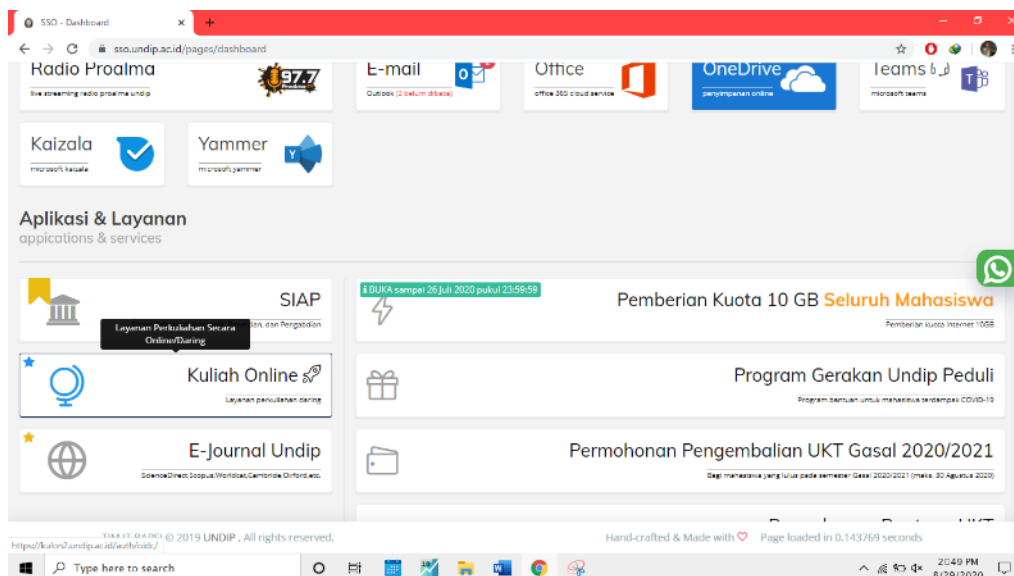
SSO - Dashboard
sso.undip.ac.id/pages/dashboard

Radio Proalma
live streaming radio proalma undip
97.7

E-mail
Outlook (2 belum dibaca)

Office
office 365 cloud service

OneDrive
penyimpanan online

Teams
microsoft teams

Kaizala
microsoft kaizala

Yammer
microsoft yammer

Aplikasi & Layanan
appications & services

SIAP
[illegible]an, dan Pengabdian

Layanan Perkuliahan Secara Online/Daring

Kuliah Online
Layanan perkuliahan daring

E-Journal Undip
ScienceDirect,Scopus,Worldcat,Cambride,Oxford,etc.

BUKA sampai 26 Juli 2020 pukul 23:59:59
Pemberian Kuota 10 GB Seluruh Mahasiswa
Pemberian kuota internet 10GB

Program Gerakan Undip Peduli
Program bantuan untuk mahasiswa terdampak COVID-19

Permohonan Pengembalian UKT Gasal 2020/2021
Bagi mahasiswa yang lulus pada semester Gasal 2020/2021 (maks. 30 Agustus 2020)

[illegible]

https://kulon2.undip.ac.id/auth/oidc/
TIM IT PAPSI © 2019 UNDIP . All rights reserved.
Hand-crafted & Made with
Page loaded in 0.143769 seconds

Type here to search
2:49 PM
8/29/2020